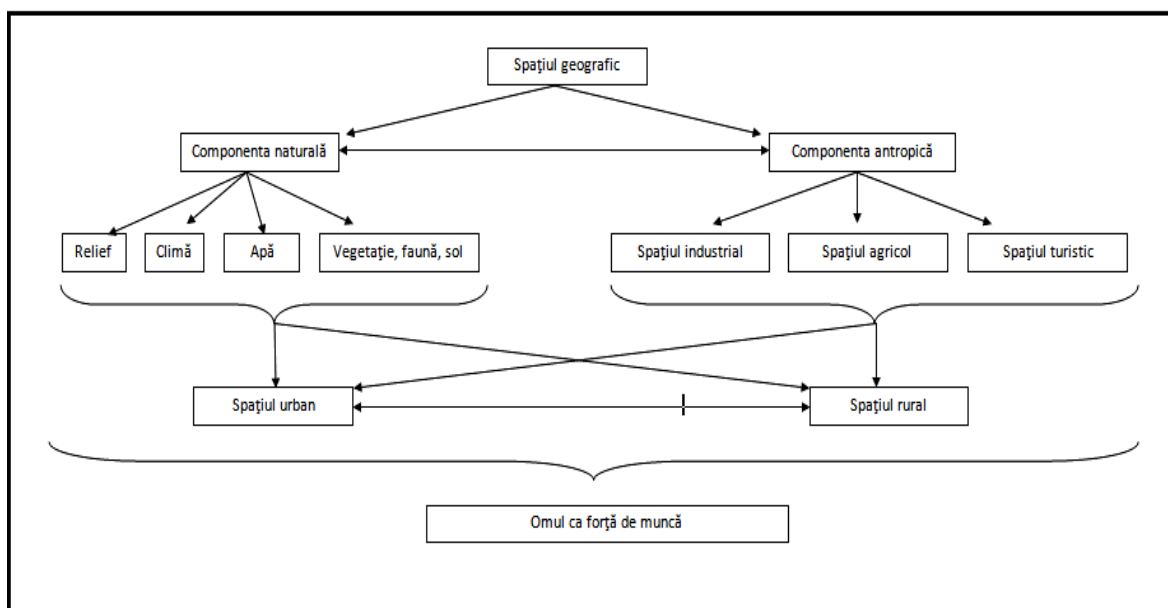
Spaţiul geografic

Componenta naturală

Componenta antropică

Relief

Climă

Apă

Vegetaţie, faună, sol

Spaţiul industrial

Spaţiul agricol

Spaţiul turistic

Spaţiul urban

Spaţiul rural

Omul ca forţă de muncă